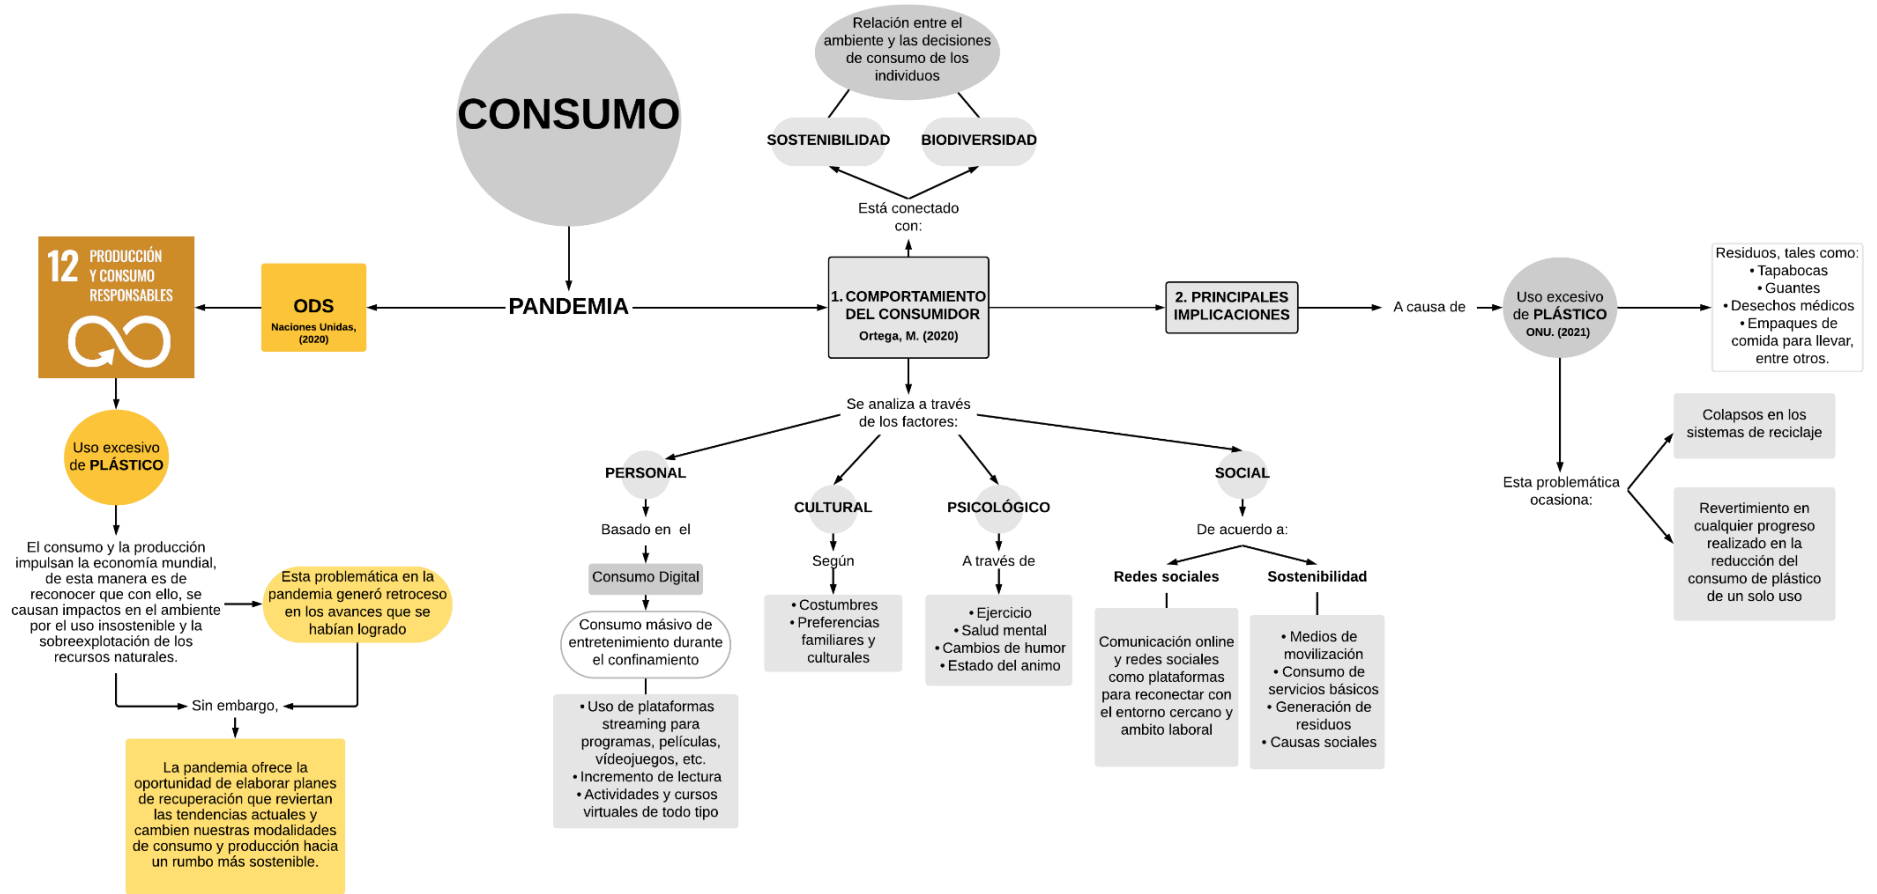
CONSUMO

PANDEMIA

12 PRODUCCIÓN Y CONSUMO RESPONSABLES

ODS
Naciones Unidas, (2020)

Uso excesivo de PLÁSTICO

El consumo y la producción impulsan la economía mundial, de esta manera es de reconocer que con ello, se causan impactos en el ambiente por el uso insostenible y la sobreexplotación de los recursos naturales.

Esta problemática en la pandemia generó retroceso en los avances que se habían logrado

Sin embargo,

La pandemia ofrece la oportunidad de elaborar planes de recuperación que reviertan las tendencias actuales y cambien nuestras modalidades de consumo y producción hacia un rumbo más sostenible.

Relación entre el ambiente y las decisiones de consumo de los individuos

SOSTENIBILIDAD

BIODIVERSIDAD

Está conectado con:

1. COMPORTAMIENTO DEL CONSUMIDOR
Ortega, M. (2020)

Se analiza a través de los factores:

PERSONAL

Basado en el

Consumo Digital

Consumo másivo de entretenimiento durante el confinamiento

• Uso de plataformas streaming para programas, películas, vídeojuegos, etc.
• Incremento de lectura
• Actividades y cursos virtuales de todo tipo

CULTURAL

Según

• Costumbres
• Preferencias familiares y culturales

PSICOLÓGICO

A través de

• Ejercicio
• Salud mental
• Cambios de humor
• Estado del animo

SOCIAL

De acuerdo a:

Redes sociales

Sostenibilidad

Comunicación online y redes sociales como plataformas para reconectar con el entorno cercano y ambito laboral

• Medios de movilización
• Consumo de servicios básicos
• Generación de residuos
• Causas sociales

2. PRINCIPALES IMPLICACIONES

A causa de

Uso excesivo de PLÁSTICO
ONU. (2021)

Residuos, tales como:
• Tapabocas
• Guantes
• Desechos médicos
• Empaques de comida para llevar, entre otros.

Esta problemática ocasiona:

Colapsos en los sistemas de reciclaje

Revertimiento en cualquier progreso realizado en la reducción del consumo de plástico de un solo uso